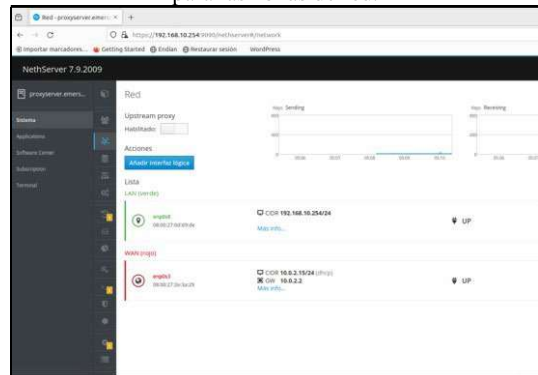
Red - proxyserver.emers... ×  +

https://192.168.10.254:9090/nethserver#/network

Importar marcadores...  Getting Started  Endian  Restaurar sesión  WordPress

NethServer 7.9.2009

proxyserver.emers...

Sistema
Applications
Software Center
Subscription
Terminal

Red

Upstream proxy
Habilitado

Acciones
Añadir interfaz lógica

Lista
LAN (verde)

enp0s8
08:00:27:0d:69:de

CIDR 192.168.10.254/24
Más info...

UP

WAN (rojo)

enp0s3
08:00:27:3e:3a:29

CIDR 10.0.2.15/24 (dhcp)
GW 10.0.2.2
Más info...

UP

kbps Sending

kbps Receiving